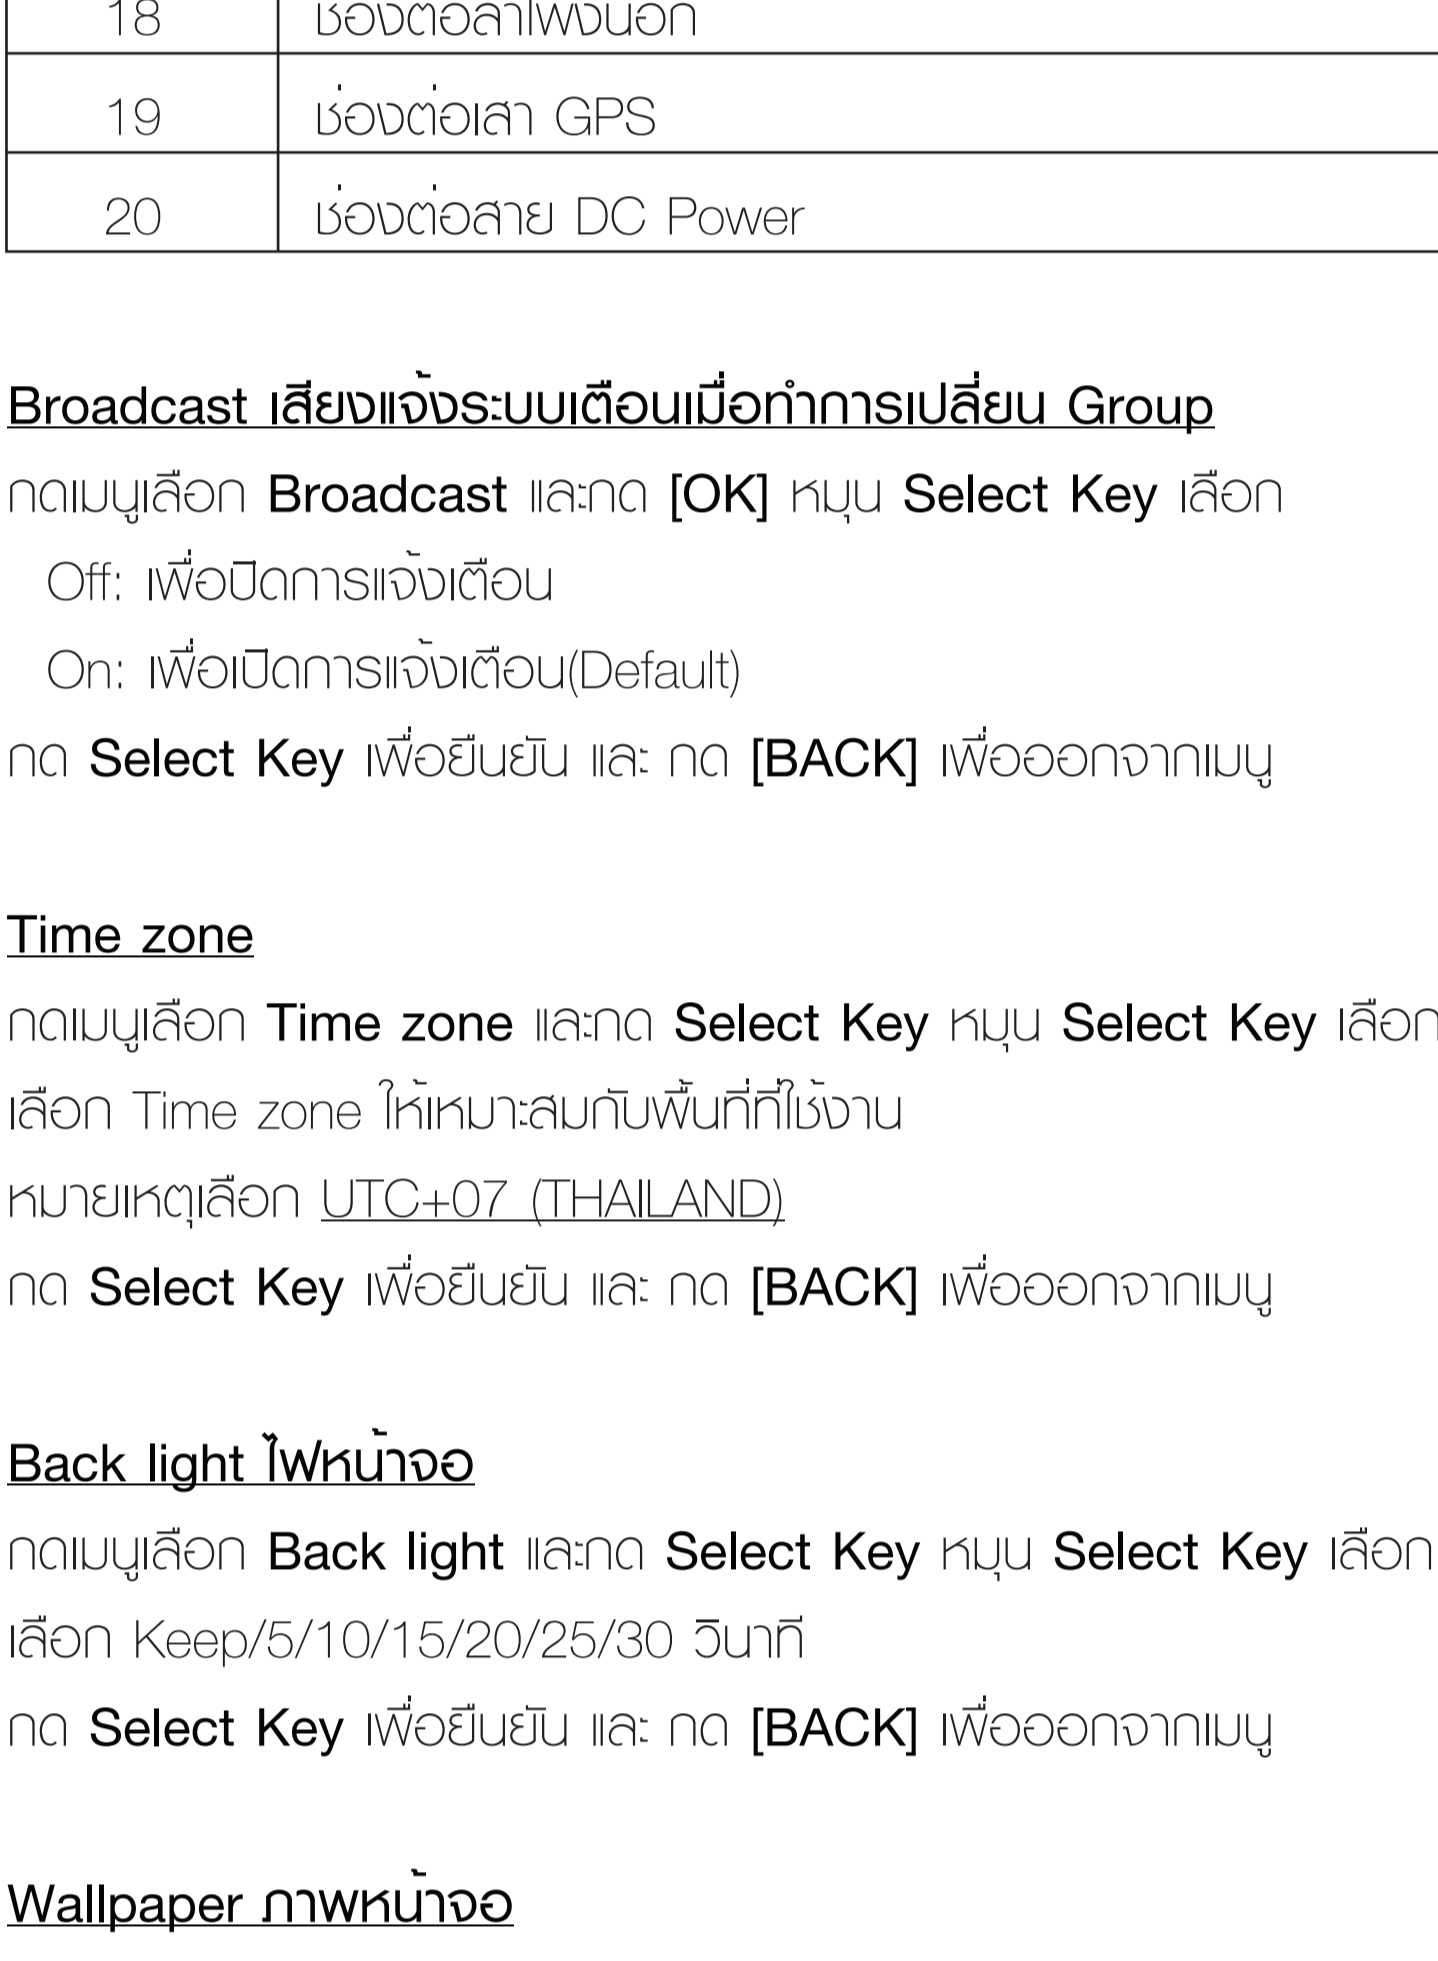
| 18 | ช่องต่อลำโพงนอก |
|---|---|
| 19 | ช่องต่อเสา GPS |
| 20 | ช่องต่อสาย DC Power |

Broadcast เสียงแจ้งระบบเตือนเมื่อทำการเปลี่ยน Group

กดเมนูเลือก **Broadcast** และกด **[OK]** หมุน **Select Key** เลือก

Off: เพื่อปิดการแจ้งเตือน

On: เพื่อเปิดการแจ้งเตือน(Default)

กด **Select Key** เพื่อยืนยัน และ กด **[BACK]** เพื่อออกจากเมนู

Time zone

กดเมนูเลือก **Time zone** และกด **Select Key** หมุน **Select Key** เลือก

เลือก Time zone ให้เหมาะสมกับพื้นที่ที่ใช้งาน

หมายเหตุเลือก UTC+07 (THAILAND)

กด **Select Key** เพื่อยืนยัน และ กด **[BACK]** เพื่อออกจากเมนู

Back light ไฟหน้าจอ

กดเมนูเลือก **Back light** และกด **Select Key** หมุน **Select Key** เลือก

เลือก Keep/5/10/15/20/25/30 วินาที

กด **Select Key** เพื่อยืนยัน และ กด **[BACK]** เพื่อออกจากเมนู

Wallpaper ภาพหน้าจอ